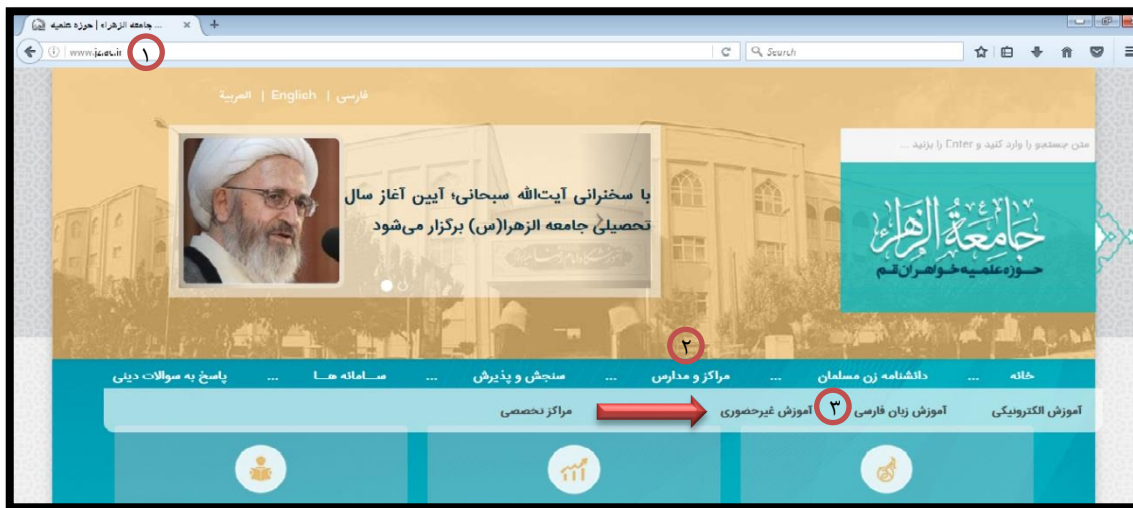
... جامعه الزهراء | حوزه علمیه
www.jz.ac.ir
١
Search
فارسی | English | العربیة
متن جستجو را وارد کنید و Enter را بزنید ...
با سخنرانی آیت‌الله سبحانی، آیین آغاز سال تحصیلی جامعه الزهرا(س) برگزار می‌شود
جامعة الزهراء
حوزه علمیه خواهران قم
٢
خانه ... دانشنامه زن مسلمان ... مراکز و مدارس ... سنجش و پذیرش ... سامانه ها ... پاسخ به سوالات دینی
آموزش الکترونیکی
آموزش زبان فارسی
٣
آموزش غیرحضوری
مراکز تخصصی